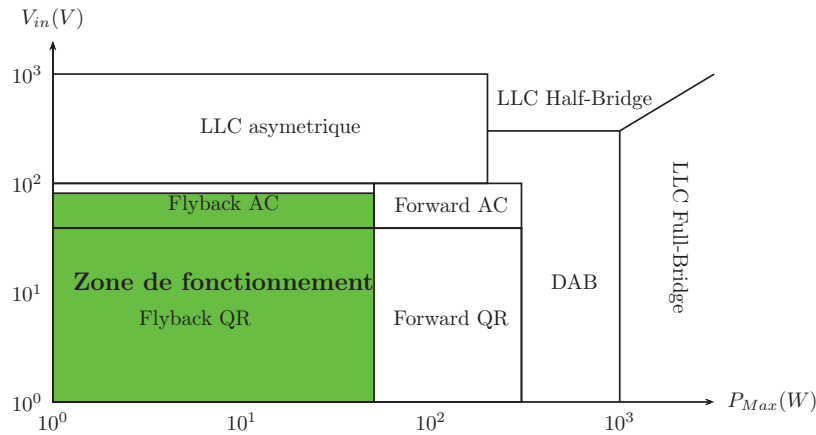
$V_{in}(V)$

$10^3$

$10^2$

$10^1$

$10^0$

LLC asymetrique

LLC Half-Bridge

Flyback AC

Forward AC

Zone de fonctionnement

Flyback QR

Forward QR

DAB

LLC Full-Bridge

$10^0$

$10^1$

$10^2$

$10^3$

$P_{Max}(W)$